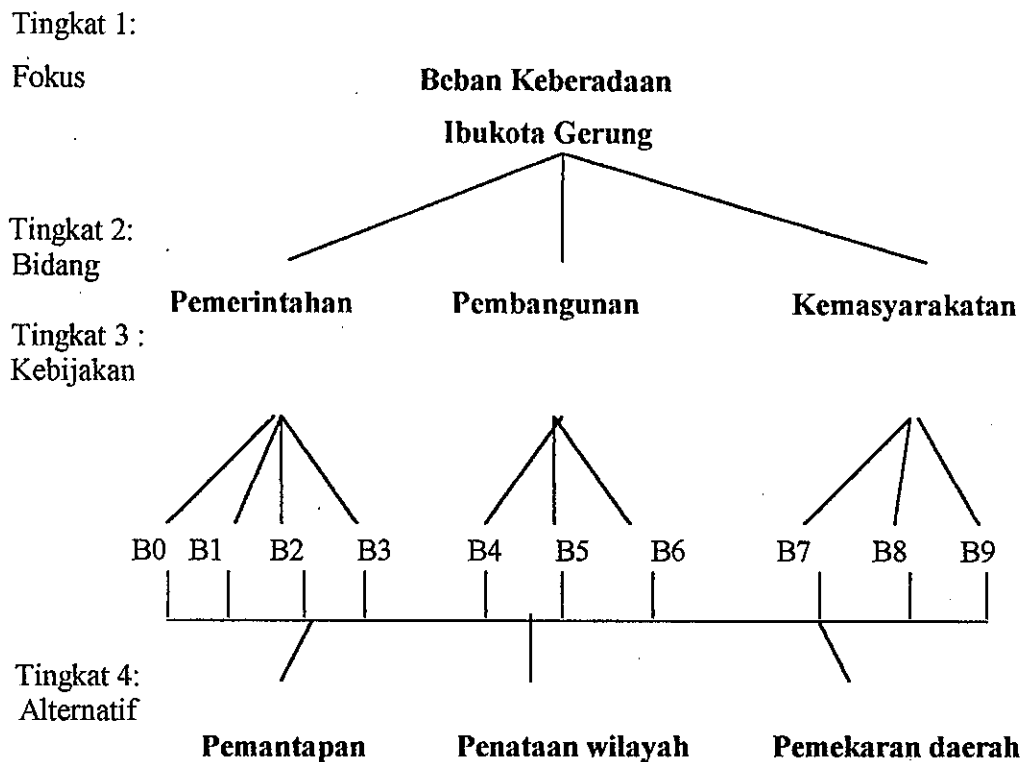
Tingkat 1:

Fokus

Beban Keberadaan
Ibukota Gerung

Tingkat 2:
Bidang

Pemerintahan

Pembangunan

Kemasyarakatan

Tingkat 3 :
Kebijakan

B0 B1 B2 B3 B4 B5 B6 B7 B8 B9

Tingkat 4:
Alternatif

Pemantapan

Penataan wilayah

Pemekaran daerah